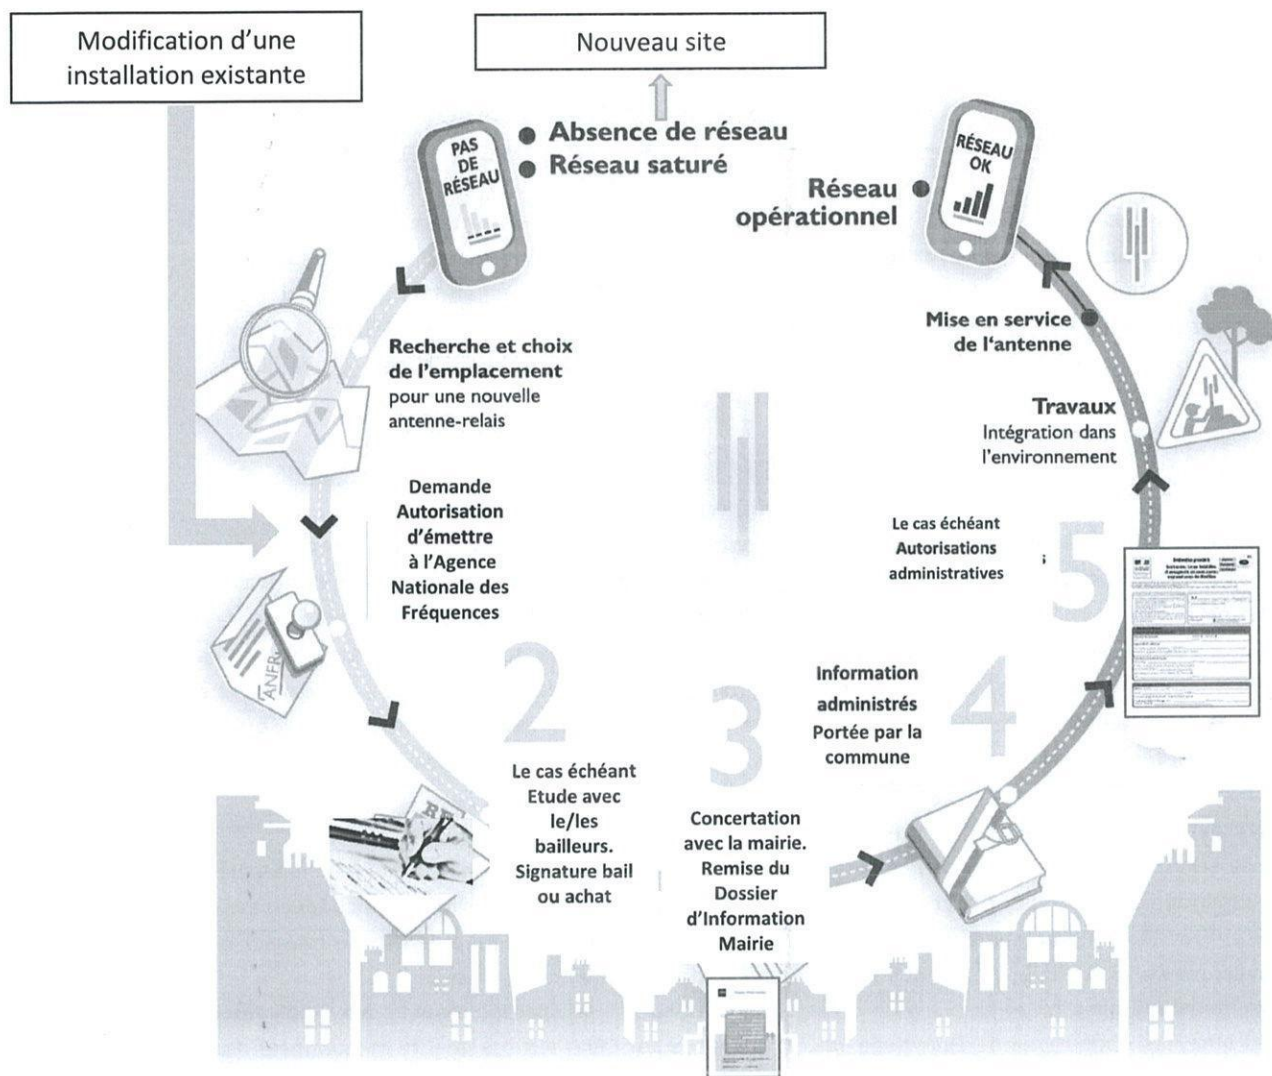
Modification d'une installation existante

Nouveau site

PAS DE RÉSEAU

Absence de réseau
Réseau saturé

RÉSEAU OK

Réseau opérationnel

Recherche et choix de l'emplacement pour une nouvelle antenne-relais

Mise en service de l'antenne

Travaux
Intégration dans l'environnement

Demande Autorisation d'émettre à l'Agence Nationale des Fréquences

ANFR

Le cas échéant
Autorisations administratives

5

2

3

4

Information administrés
Portée par la commune

Le cas échéant
Etude avec le/les bailleurs.
Signature bail ou achat

Concertation avec la mairie.
Remise du Dossier d'Information Mairie